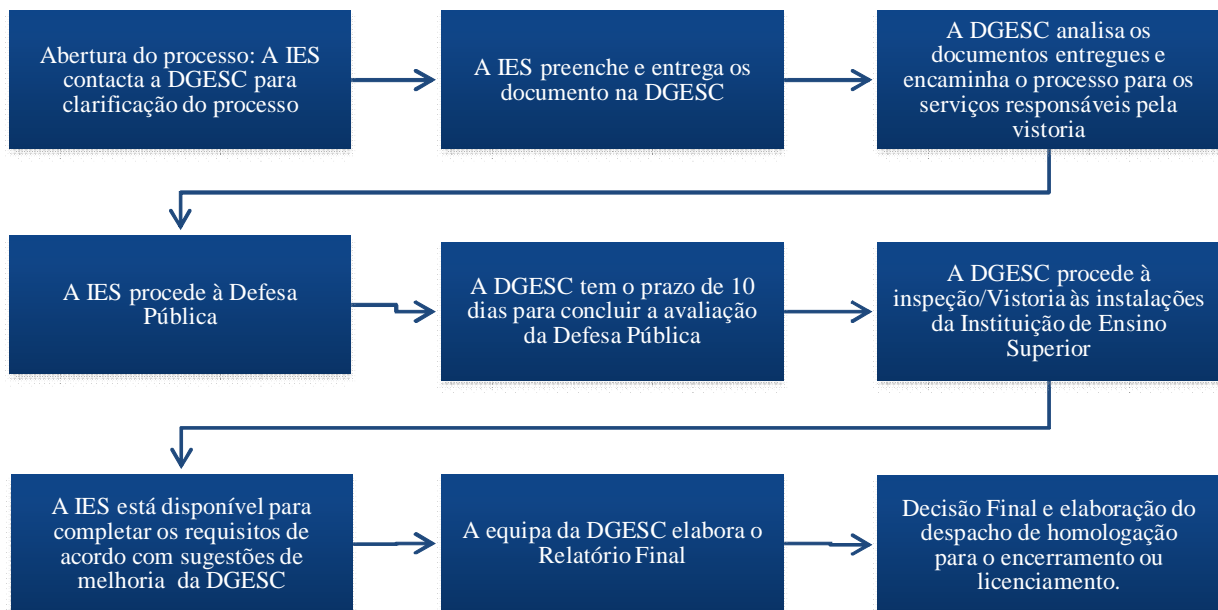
Abertura do processo: A IES contacta a DGESC para clarificação do processo

A IES preenche e entrega os documento na DGESC

A DGESC analisa os documentos entregues e encaminha o processo para os serviços responsáveis pela vistoria

A IES procede à Defesa Pública

A DGESC tem o prazo de 10 dias para concluir a avaliação da Defesa Pública

A DGESC procede à inspeção/Vistoria às instalações da Instituição de Ensino Superior

A IES está disponível para completar os requisitos de acordo com sugestões de melhoria da DGESC

A equipa da DGESC elabora o Relatório Final

Decisão Final e elaboração do despacho de homologação para o encerramento ou licenciamento.